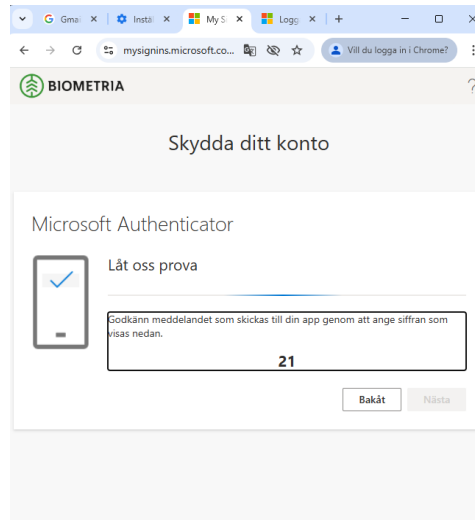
Gma ×
Instä ×
My S ×
Logg ×
+
mysignins.microsoft.co...
Vill du logga in i Chrome?
BIOMETRIA
?

Skydda ditt konto

Microsoft Authenticator

Låt oss prova

Godkänn meddelandet som skickas till din app genom att ange siffran som visas nedan.

21

Bakåt
Nästa